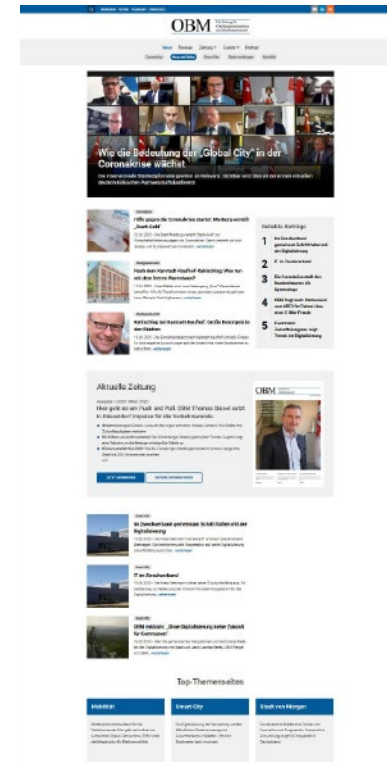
OBM

News Themen Zeitung Events Partner

Wie die Bedeutung der „Global City" in der Coronakrise wächst

Hilfe gegen die Coronakrise startet: Werbung vermittelt „Geist Gold"

Nach dem Kerstadt-Kaufhof-Rückschlag: Was tun mit dem leeren Warenhaus?

Beliebte Beiträge

1 Im Zweckverband gemeinsam Schritt halten mit der Digitalisierung

2 IT im Zweckverband

3 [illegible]

4 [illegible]

5 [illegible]

Aktuelle Zeitung

Hier geht es um Pauli und Pohl: OBM Thomas Geisel setzt in Düsseldorf Impulse für die Verkehrswende

OBM

Im Zweckverband gemeinsam Schritt halten mit der Digitalisierung

IT im Zweckverband

OBM-Interview: „Ohne Digitalisierung keine Zukunft für Kommunen"

Top-Themenseiten

Mobilität

Smart City

Stadt von Morgen